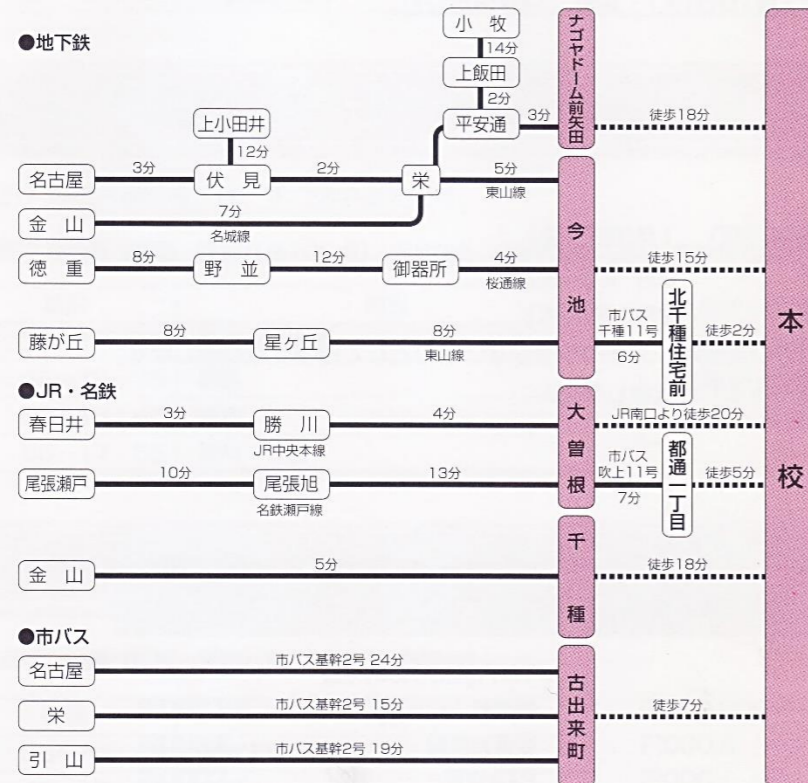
●地下鉄

小牧
14分
上飯田
2分
平安通
3分
ナゴヤドーム前矢田
徒歩18分

上小田井
12分
名古屋
3分
伏見
2分
栄
5分
東山線
金山
7分
名城線
今池
徒歩15分
徳重
8分
野並
12分
御器所
4分
桜通線
藤が丘
8分
星ヶ丘
8分
東山線
市バス
千種11号
6分
北千種住宅前
徒歩2分

●JR・名鉄

春日井
3分
勝川
JR中央本線
4分
大曽根
JR南口より徒歩20分
尾張瀬戸
10分
尾張旭
名鉄瀬戸線
13分
市バス
吹上11号
7分
都通一丁目
徒歩5分
金山
5分
千種
徒歩18分

●市バス

名古屋
市バス基幹2号 24分
栄
市バス基幹2号 15分
引山
市バス基幹2号 19分
古出来町
徒歩7分

本校